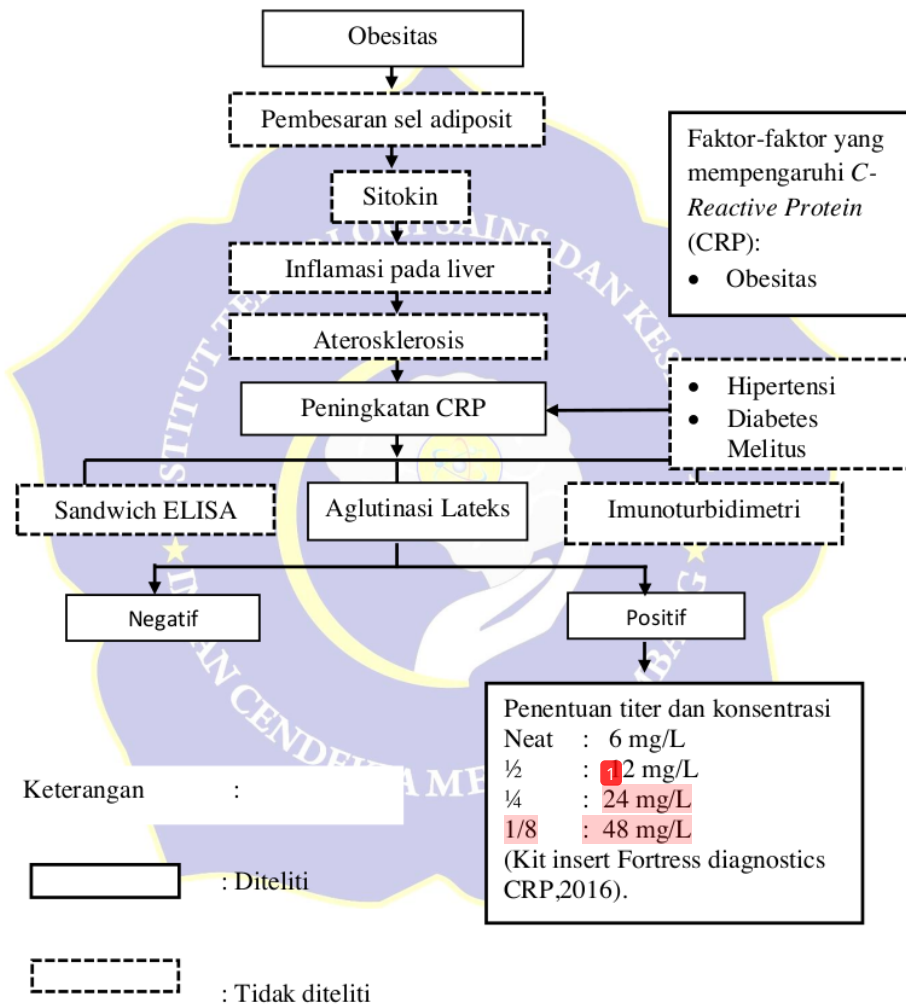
Obesitas

Pembesaran sel adiposit

Sitokin

Inflamasi pada liver

Aterosklerosis

Peningkatan CRP

Faktor-faktor yang mempengaruhi *C-Reactive Protein* (CRP):

- Obesitas

- Hipertensi
- Diabetes Melitus

Sandwich ELISA

Aglutinasi Lateks

Imunoturbidimetri

Negatif

Positif

Penentuan titer dan konsentrasi
Neat : 6 mg/L
½ : 12 mg/L
¼ : 24 mg/L
1/8 : 48 mg/L
(Kit insert Fortress diagnostics CRP,2016).

Keterangan :

: Diteliti

: Tidak diteliti